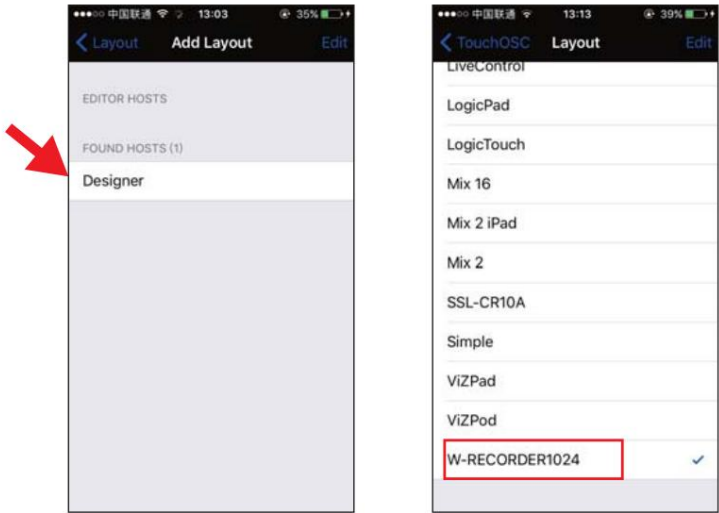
●●●○○ 中国联通 13:03 35%

Layout Add Layout Edit

EDITOR HOSTS

FOUND HOSTS (1)

Designer

●●●○○ 中国联通 13:13 39%

TouchOSC Layout Edit

LiveControl

LogicPad

LogicTouch

Mix 16

Mix 2 iPad

Mix 2

SSL-CR10A

Simple

ViZPad

ViZPod

W-RECORDER1024 ✓